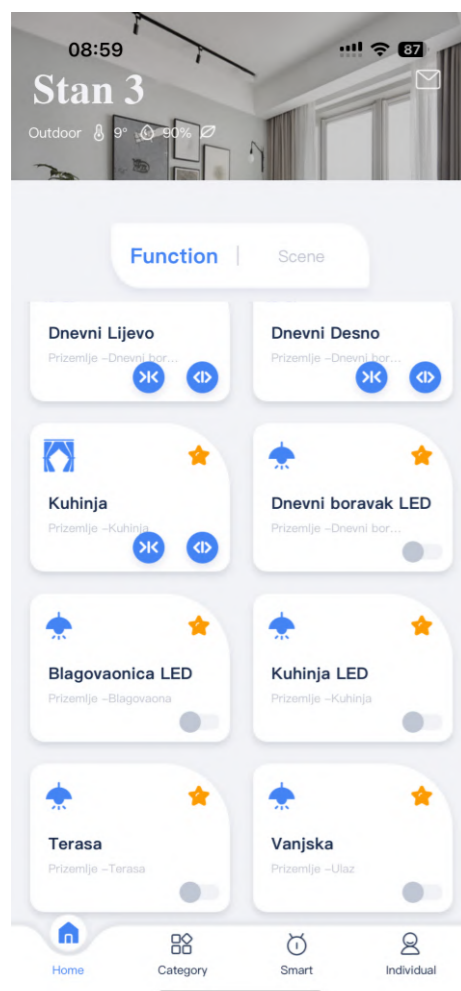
08:59

87

Stan 3

Outdoor 9° 90%

Function | Scene

Dnevni Lijevo
Prizemlje –Dnevni bor...

Dnevni Desno
Prizemlje –Dnevni bor...

Kuhinja
Prizemlje –Kuhinja

Dnevni boravak LED
Prizemlje –Dnevni bor...

Blagovaonica LED
Prizemlje –Blagovaona

Kuhinja LED
Prizemlje –Kuhinja

Terasa
Prizemlje –Terasa

Vanjska
Prizemlje –Ulaz

Home
Category
Smart
Individual